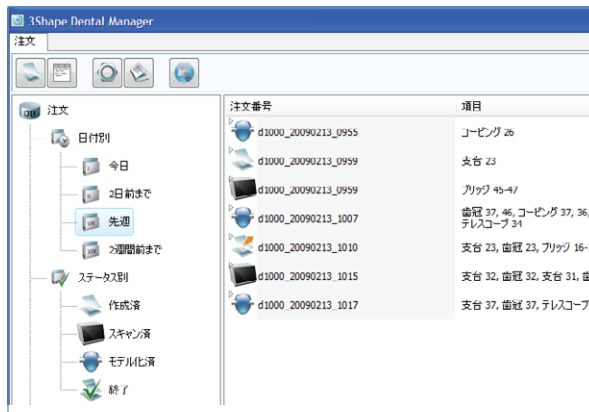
3Shape Dental Manager

注文

注文
日付別
今日
2日前まで
先週
2週間前まで
ステータス別
作成済
スキャン済
モデル化済
終了

| 注文番号 | 項目 |
|---|---|
| d1000_20090213_0955 | コーピング 26 |
| d1000_20090213_0959 | 支台 23 |
| d1000_20090213_0959 | ブリッジ 45-47 |
| d1000_20090213_1007 | 歯冠 37, 46, コーピング 37, 36, テレスコープ 34 |
| d1000_20090213_1010 | 支台 23, 歯冠 23, ブリッジ 16- |
| d1000_20090213_1015 | 支台 32, 歯冠 32, 支台 31, 歯 |
| d1000_20090213_1017 | 支台 37, 歯冠 37, テレスコープ |